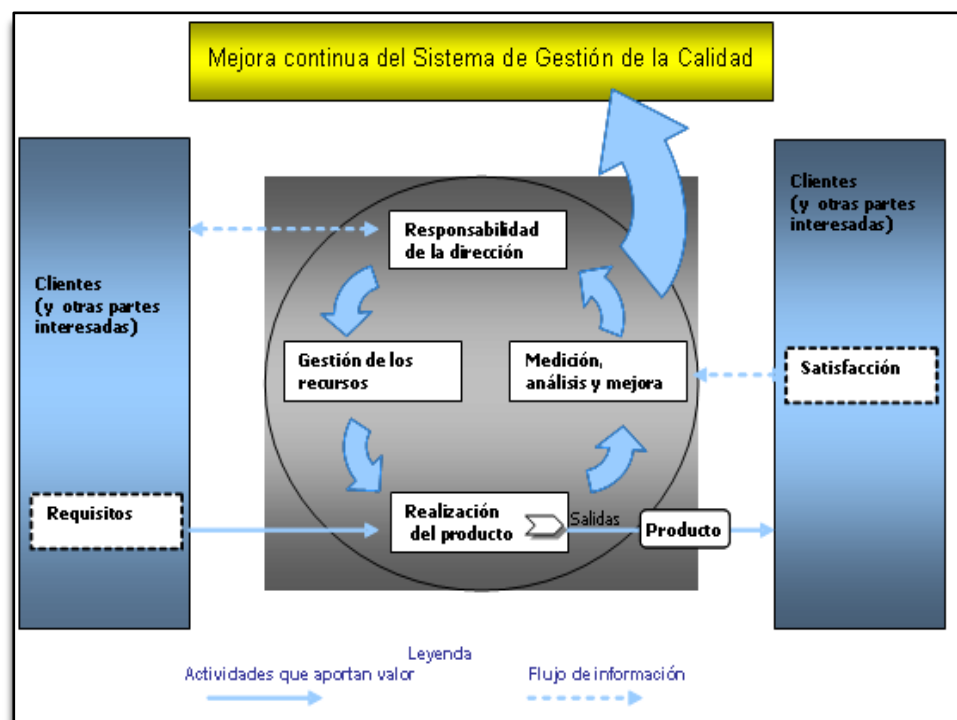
Mejora continua del Sistema de Gestión de la Calidad

Clientes (y otras partes interesadas)

Requisitos

Responsabilidad de la dirección

Gestión de los recursos

Medición, análisis y mejora

Realización del producto

Salidas

Producto

Clientes (y otras partes interesadas)

Satisfacción

Leyenda

Actividades que aportan valor

Flujo de información